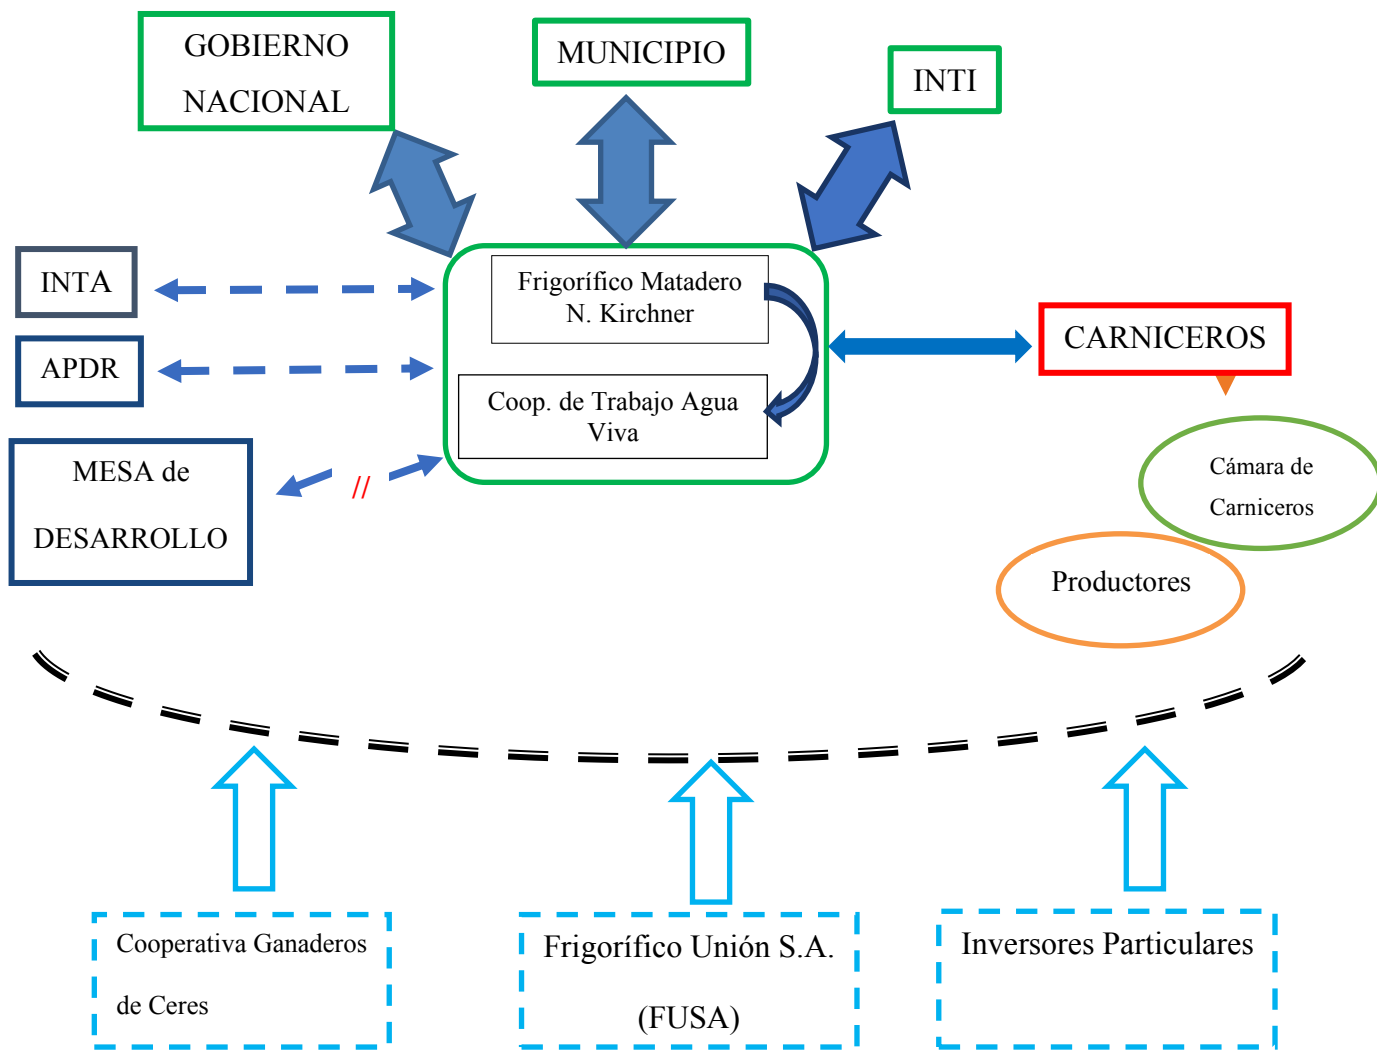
GOBIERNO NACIONAL

MUNICIPIO

INTI

INTA

APDR

MESA de DESARROLLO

Frigorífico Matadero N. Kirchner

Coop. de Trabajo Agua Viva

//

CARNICEROS

Cámara de Carniceros

Productores

Cooperativa Ganaderos de Ceres

Frigorífico Unión S.A. (FUSA)

Inversores Particulares